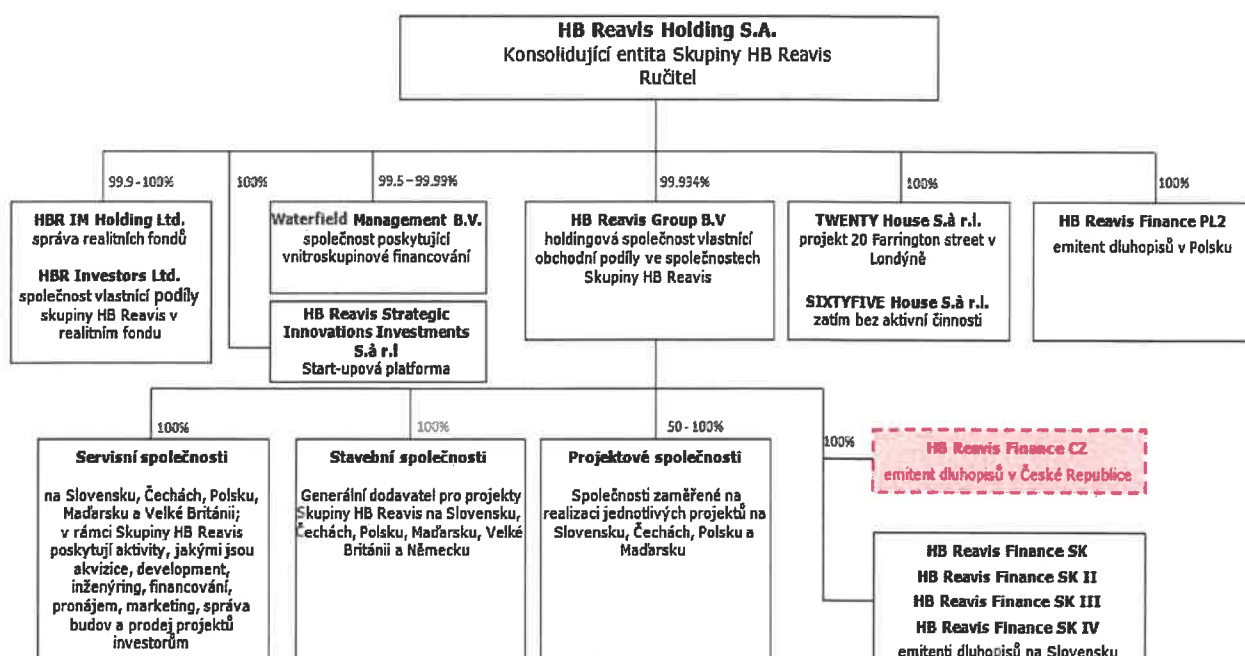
HB Reavis Holding S.A.
Konsolidující entita Skupiny HB Reavis
Ručitel

99.9 - 100%

100%

99.5 – 99.99%

99.934%

100%

100%

HBR IM Holding Ltd.
správa realitních fondů

HBR Investors Ltd.
společnost vlastnící podíly skupiny HB Reavis v realitním fondu

Waterfield Management B.V.
společnost poskytující vnitroskupinové financování

HB Reavis Strategic Innovations Investments S.à r.l
Start-upová platforma

HB Reavis Group B.V
holdingová společnost vlastnící obchodní podíly ve společnostech Skupiny HB Reavis

TWENTY House S.à r.l.
projekt 20 Farrington street v Londýně

SIXTYFIVE House S.à r.l.
zatím bez aktivní činnosti

HB Reavis Finance PL2
emitent dluhopisů v Polsku

100%

100%

50 - 100%

100%

Servisní společnosti

na Slovensku, Čechách, Polsku, Maďarsku a Velké Británii; v rámci Skupiny HB Reavis poskytují aktivity, jakými jsou akvizice, development, inženýring, financování, pronájem, marketing, správa budov a prodej projektů investorům

Stavební společnosti

Generální dodavatel pro projekty Skupiny HB Reavis na Slovensku, Čechách, Polsku, Maďarsku, Velké Británii a Německu

Projektové společnosti

Společnosti zaměřené na realizaci jednotlivých projektů na Slovensku, Čechách, Polsku a Maďarsku

HB Reavis Finance CZ
emitent dluhopisů v České Republice

HB Reavis Finance SK
HB Reavis Finance SK II
HB Reavis Finance SK III
HB Reavis Finance SK IV
emitenti dluhopisů na Slovensku